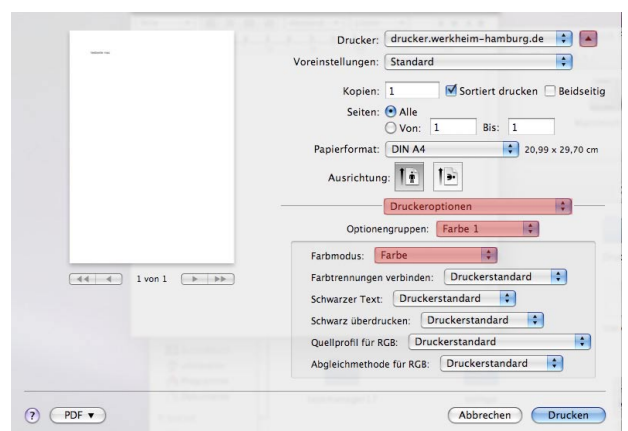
Drucker: drucker.werkheim-hamburg.de
Voreinstellungen: Standard

Kopien: 1 Sortiert drucken Beidseitig
Seiten: Alle
Von: 1 Bis: 1
Papierformat: DIN A4 20,99 x 29,70 cm
Ausrichtung:

Druckeroptionen
Optionengruppen: Farbe 1

Farbmodus: Farbe
Farbtrennungen verbinden: Druckerstandard
Schwarzer Text: Druckerstandard
Schwarz überdrucken: Druckerstandard
Quellprofil für RGB: Druckerstandard
Abgleichmethode für RGB: Druckerstandard

1 von 1

?
PDF ▼
Abbrechen
Drucken